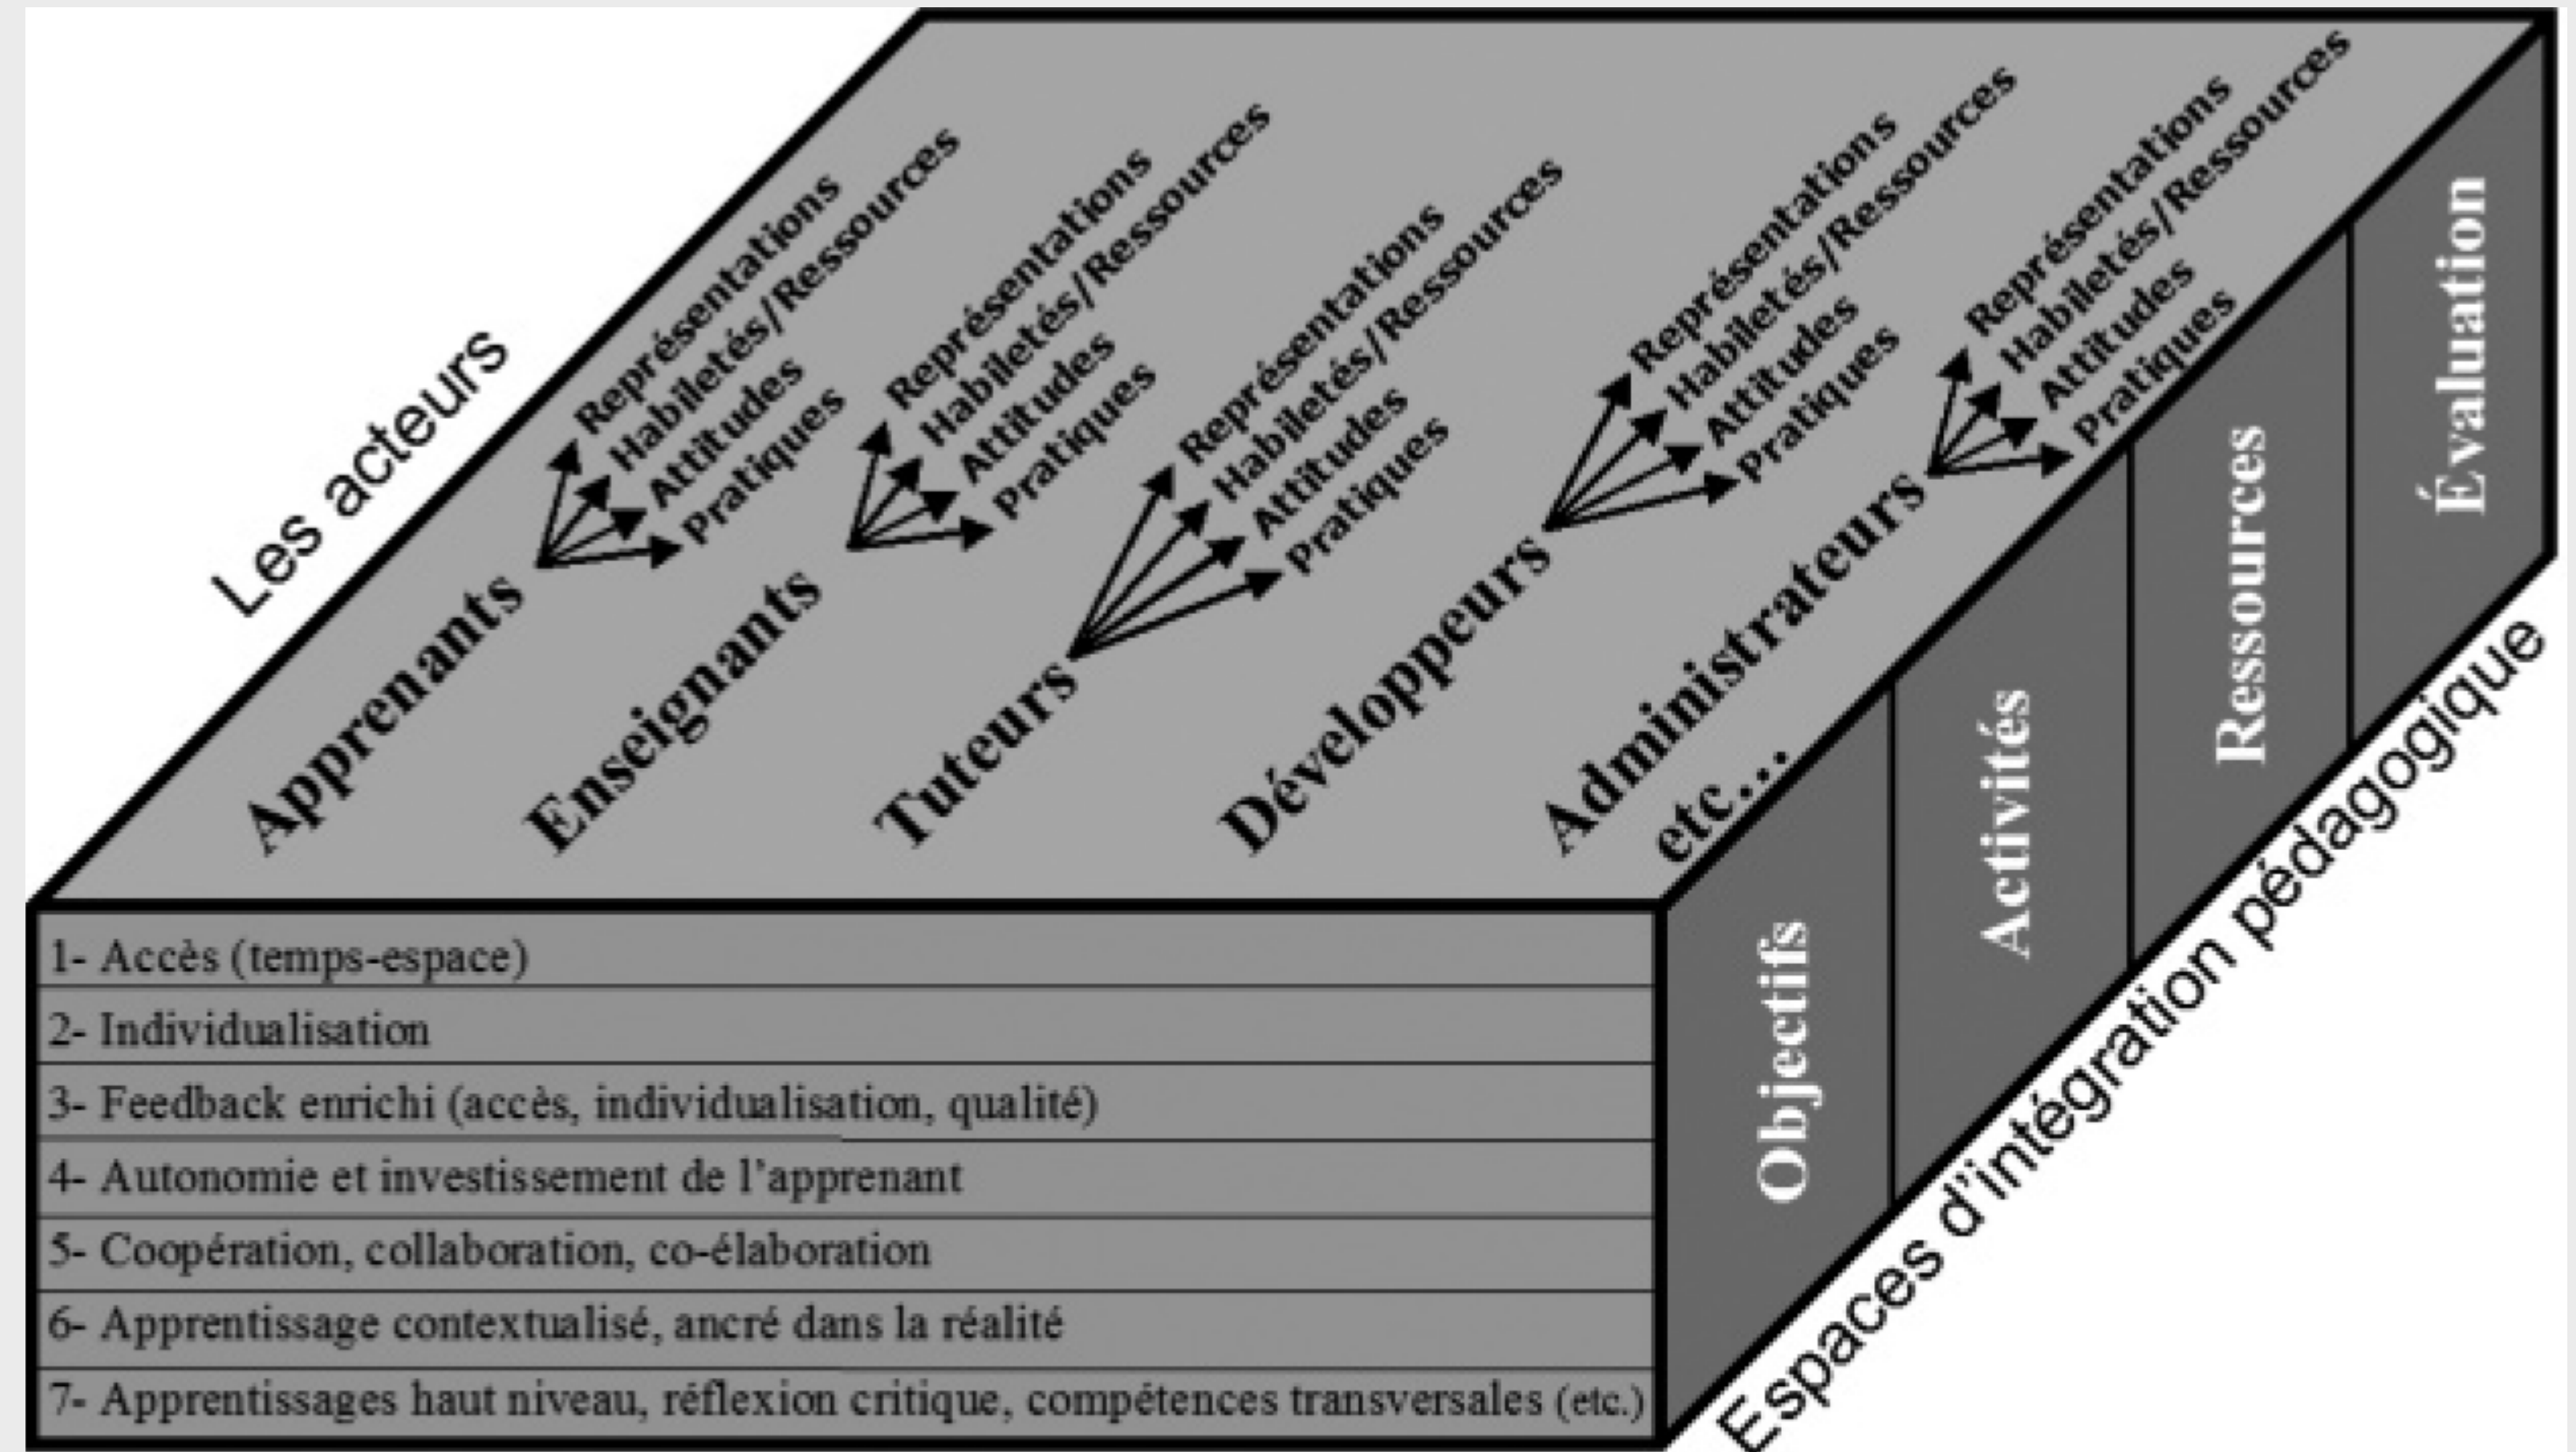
Les acteurs

Apprenants
Représentations
Habiletés/Ressources
Attitudes
Pratiques

Enseignants
Représentations
Habiletés/Ressources
Attitudes
Pratiques

Tuteurs
Représentations
Habiletés/Ressources
Attitudes
Pratiques

Développeurs
Représentations
Habiletés/Ressources
Attitudes
Pratiques

Administrateurs
Représentations
Habiletés/Ressources
Attitudes
Pratiques

etc...

1- Accès (temps-espace)
2- Individualisation
3- Feedback enrichi (accès, individualisation, qualité)
4- Autonomie et investissement de l'apprenant
5- Coopération, collaboration, co-élaboration
6- Apprentissage contextualisé, ancré dans la réalité
7- Apprentissages haut niveau, réflexion critique, compétences transversales (etc.)

Objectifs
Activités
Ressources
Évaluation

Espaces d'intégration pédagogique